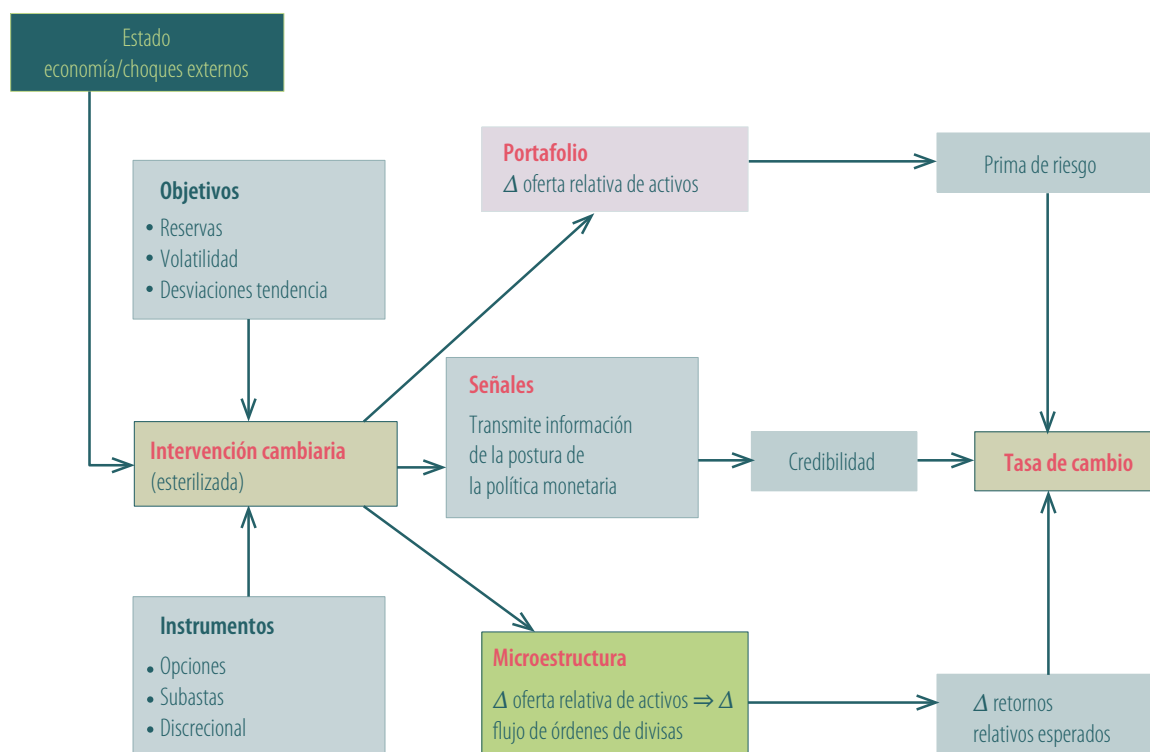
Estado
economía/choques externos

Objetivos
• Reservas
• Volatilidad
• Desviaciones tendencia

Portafolio
$\Delta$ oferta relativa de activos

Prima de riesgo

Intervención cambiaria
(esterilizada)

Señales
Transmite información de la postura de la política monetaria

Credibilidad

Tasa de cambio

Instrumentos
• Opciones
• Subastas
• Discrecional

Microestructura
$\Delta$ oferta relativa de activos $\Rightarrow \Delta$ flujo de órdenes de divisas

$\Delta$ retornos relativos esperados